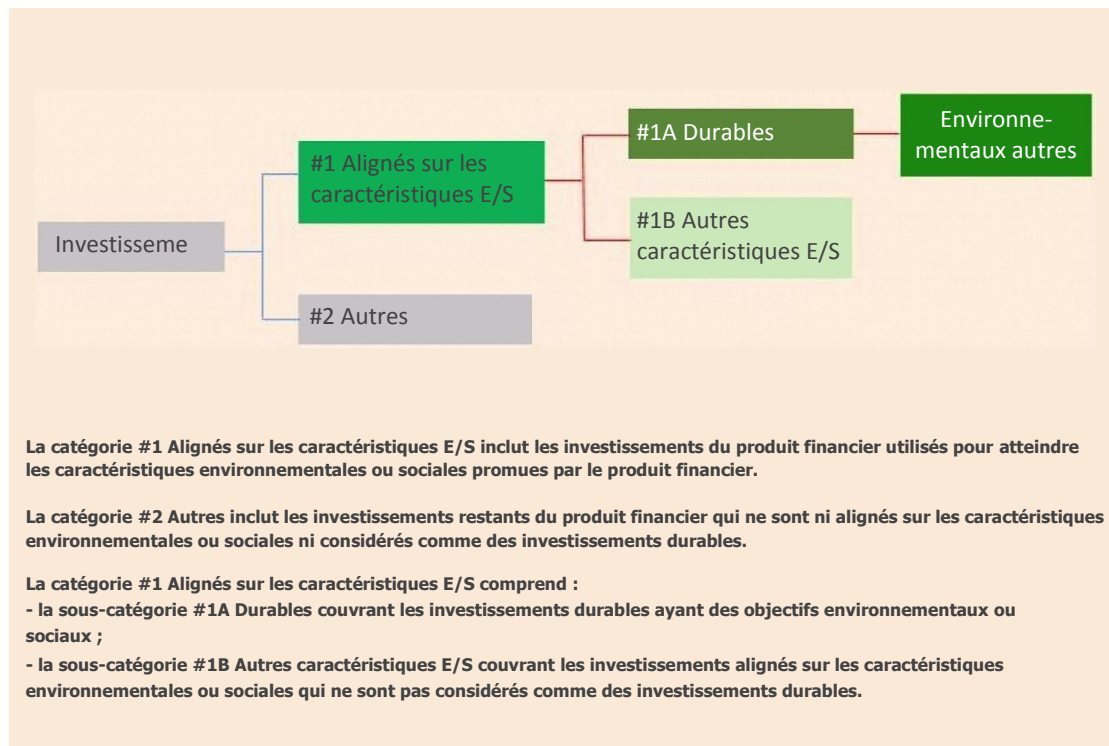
Investisseme

#1 Alignés sur les caractéristiques E/S

#2 Autres

#1A Durables

#1B Autres caractéristiques E/S

Environnementaux autres

La catégorie #1 Alignés sur les caractéristiques E/S inclut les investissements du produit financier utilisés pour atteindre les caractéristiques environnementales ou sociales promues par le produit financier.

La catégorie #2 Autres inclut les investissements restants du produit financier qui ne sont ni alignés sur les caractéristiques environnementales ou sociales ni considérés comme des investissements durables.

La catégorie #1 Alignés sur les caractéristiques E/S comprend :
- la sous-catégorie #1A Durables couvrant les investissements durables ayant des objectifs environnementaux ou sociaux ;
- la sous-catégorie #1B Autres caractéristiques E/S couvrant les investissements alignés sur les caractéristiques environnementales ou sociales qui ne sont pas considérés comme des investissements durables.